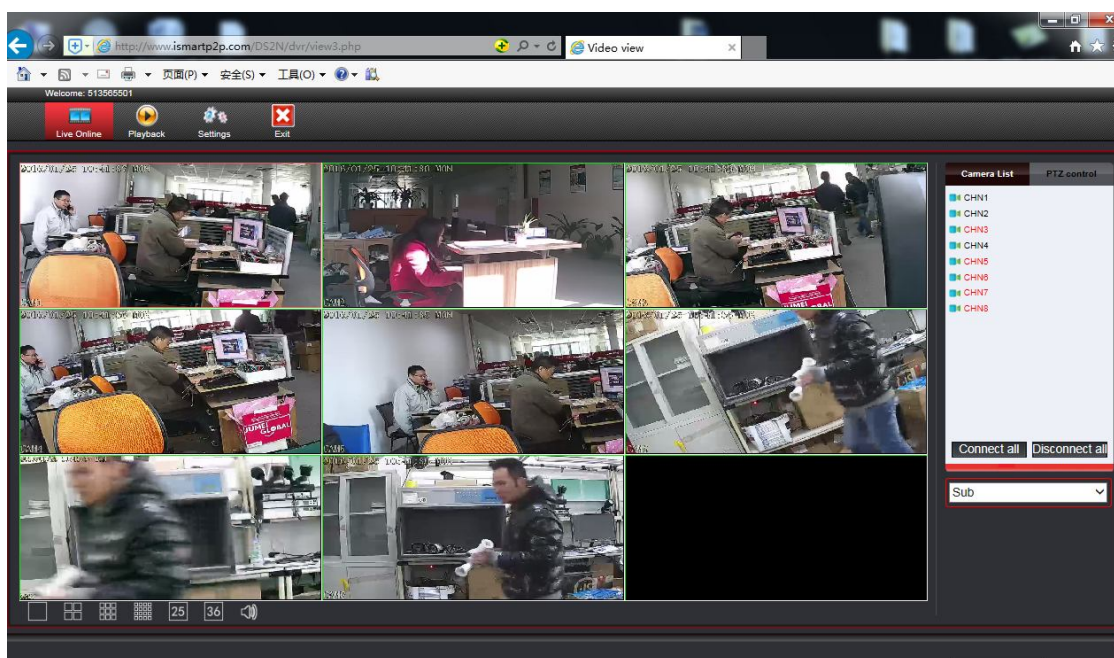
http://www.ismartp2p.com/DS2N/dvr/view3.php

Video view

页面(P) ▾ 安全(S) ▾ 工具(O) ▾

Welcome: 513565501

Live Online

Playback

Settings

Exit

Camera List

PTZ control

CHN1

CHN2

CHN3

CHN4

CHN5

CHN6

CHN7

CHN8

Connect all

Disconnect all

Sub

25

36